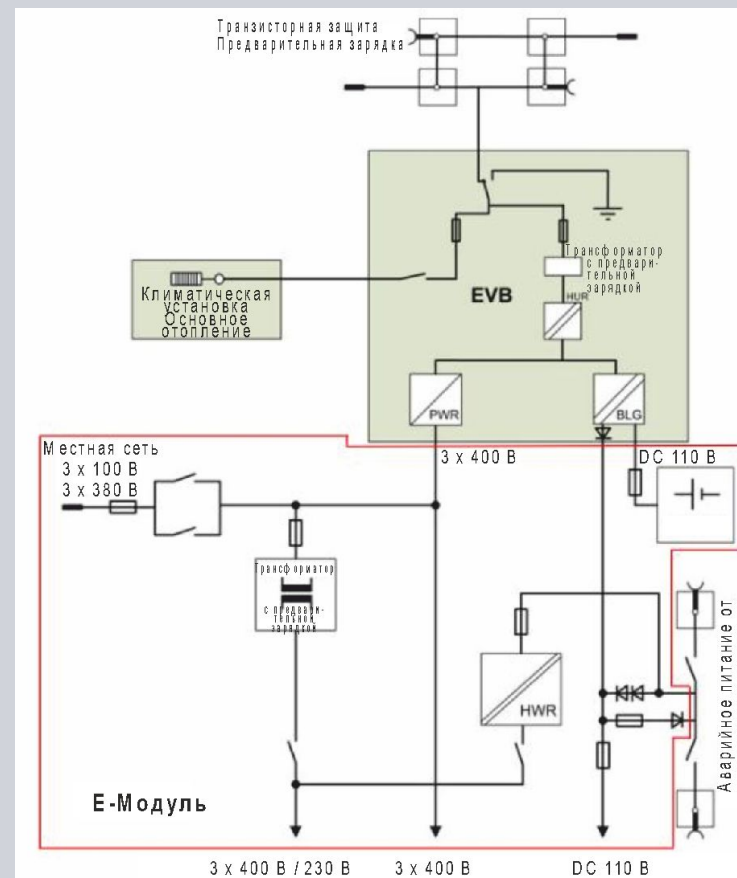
Транзисторная защита
Предварительная зарядка

Трансформатор с предварительной зарядкой

HUR

Климатическая установка
Основное отопление

EVB

PWR

BLG

Местная сеть
3 x 100 В
3 x 380 В

3 x 400 В

DC 110 В

Трансформатор
с предварительной зарядкой

HWR

Аварийное питание от

Е-Модуль

3 x 400 В / 230 В
3 x 400 В
DC 110 В